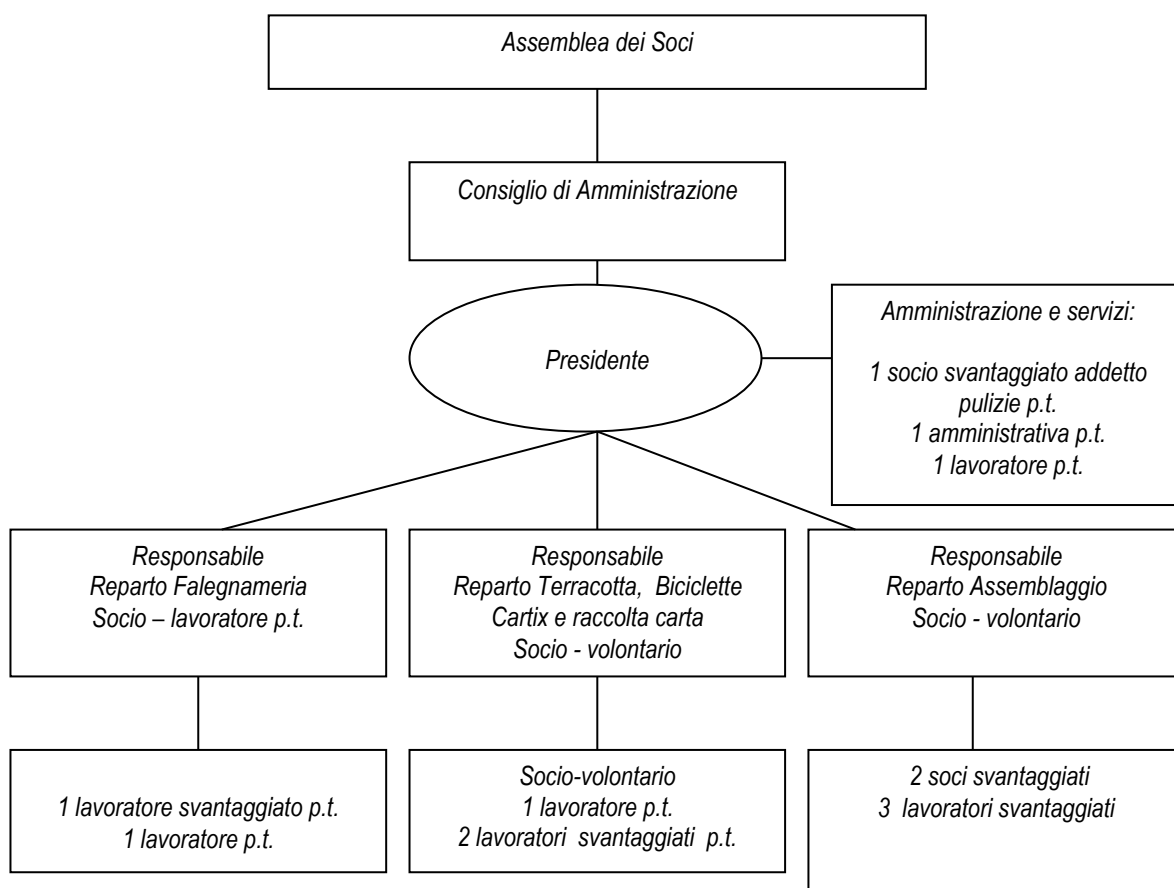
Assemblea dei Soci

Consiglio di Amministrazione

Presidente

Amministrazione e servizi:

1 socio svantaggiato addetto pulizie p.t.
1 amministrativa p.t.
1 lavoratore p.t.

Responsabile
Reparto Falegnameria
Socio – lavoratore p.t.

Responsabile
Reparto Terracotta, Biciclette
Cartix e raccolta carta
Socio - volontario

Responsabile
Reparto Assemblaggio
Socio - volontario

1 lavoratore svantaggiato p.t.
1 lavoratore p.t.

Socio-volontario
1 lavoratore p.t.
2 lavoratori svantaggiati p.t.

2 soci svantaggiati
3 lavoratori svantaggiati